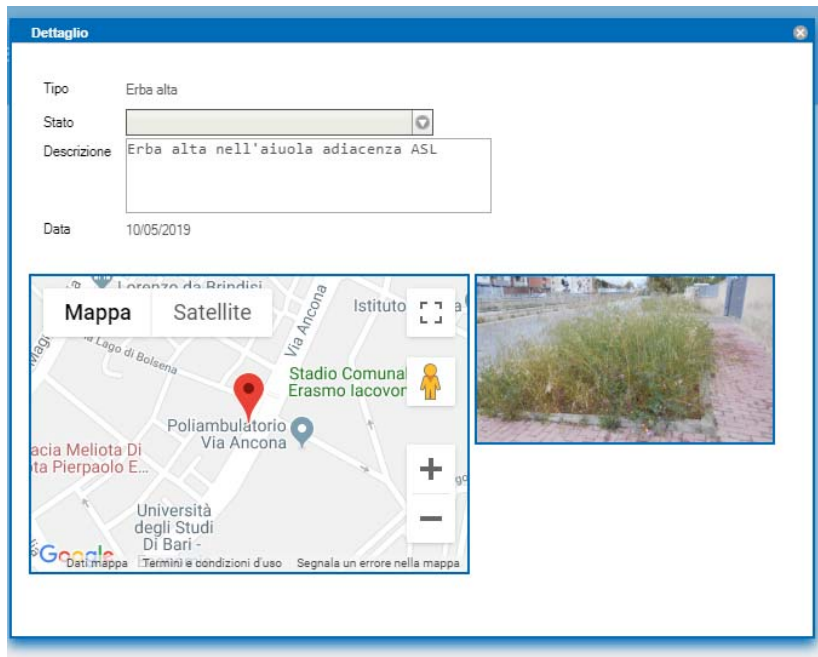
Dettaglio

Tipo Erba alta

Stato

Descrizione Erba alta nell'aiuola adiacenza ASL

Data 10/05/2019

Lorenzo da Brindisi

Mappa Satellite

Via Ancona

Istituto

Lago di Bolsena

Stadio Comunal Erasmo Iacovon

Poliambulatorio Via Ancona

acia Meliota Di ta Pierpaolo E...

Università degli Studi Di Bari -

Google

Dati mappa Termini e condizioni d'uso Segnala un errore nella mappa